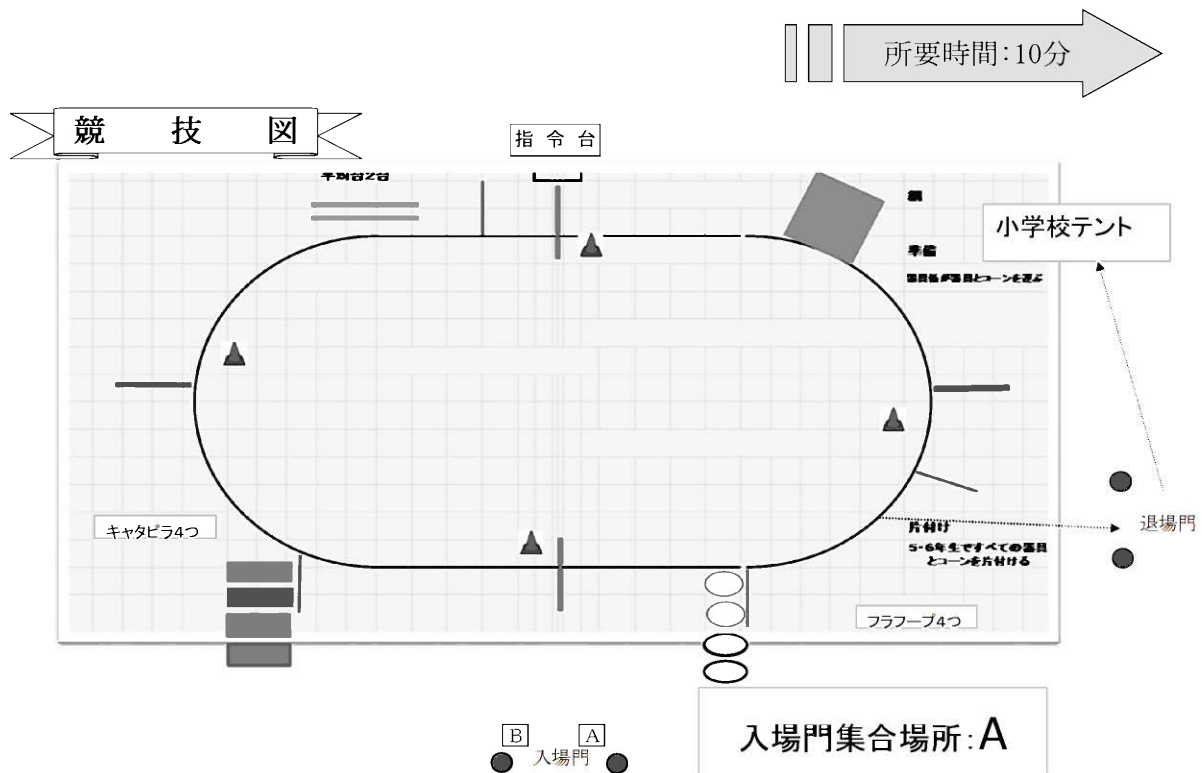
所要時間:10分

競　技　図

指 令 台

平均台2台

網

小学校テント

準備

器具係が器具とコーンを運ぶ

キャタピラ4つ

片付け

5・6年生ですべての器具とコーンを片付ける

退場門

フラフープ4つ

入場門集合場所:A

B　A
入場門